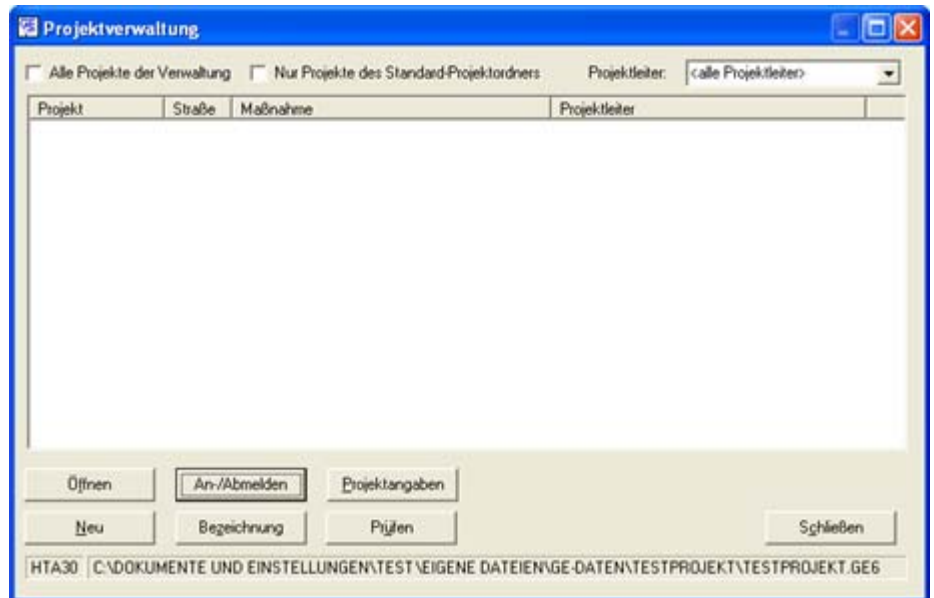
Projektverwaltung

Alle Projekte der Verwaltung Nur Projekte des Standard-Projektordners Projektleiter: <alle Projektleiter>

| Projekt | Straße | Maßnahme | Projektleiter |
|---|---|---|---|

Öffnen An-/Abmelden Projektangaben

Neu Bezeichnung Prüfen Schließen

HTA30 C:\DOKUMENTE UND EINSTELLUNGEN\TEST\EIGENE DATEIEN\GE-DATEN\TESTPROJEKT\TESTPROJEKT.GE6